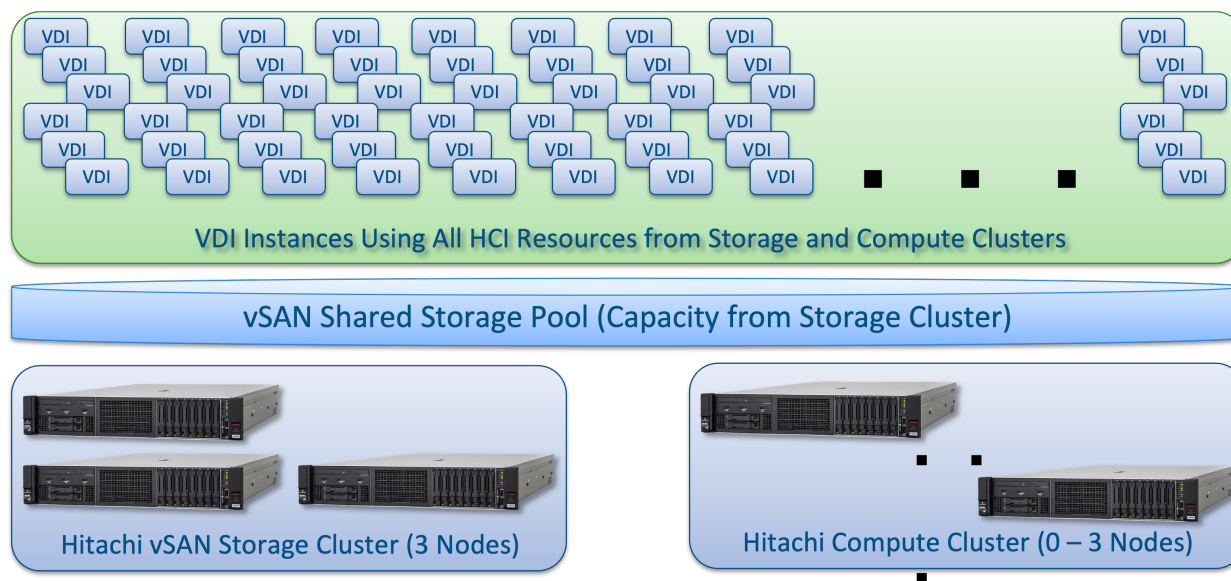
VDI VDI VDI VDI VDI VDI VDI VDI VDI VDI VDI VDI VDI VDI VDI VDI VDI VDI VDI VDI VDI VDI VDI VDI VDI VDI VDI
VDI VDI VDI VDI VDI VDI VDI VDI VDI VDI VDI VDI VDI VDI VDI VDI VDI VDI VDI VDI VDI VDI VDI VDI VDI VDI VDI

VDI Instances Using All HCI Resources from Storage and Compute Clusters

vSAN Shared Storage Pool (Capacity from Storage Cluster)

Hitachi vSAN Storage Cluster (3 Nodes)

Hitachi Compute Cluster (0 – 3 Nodes)